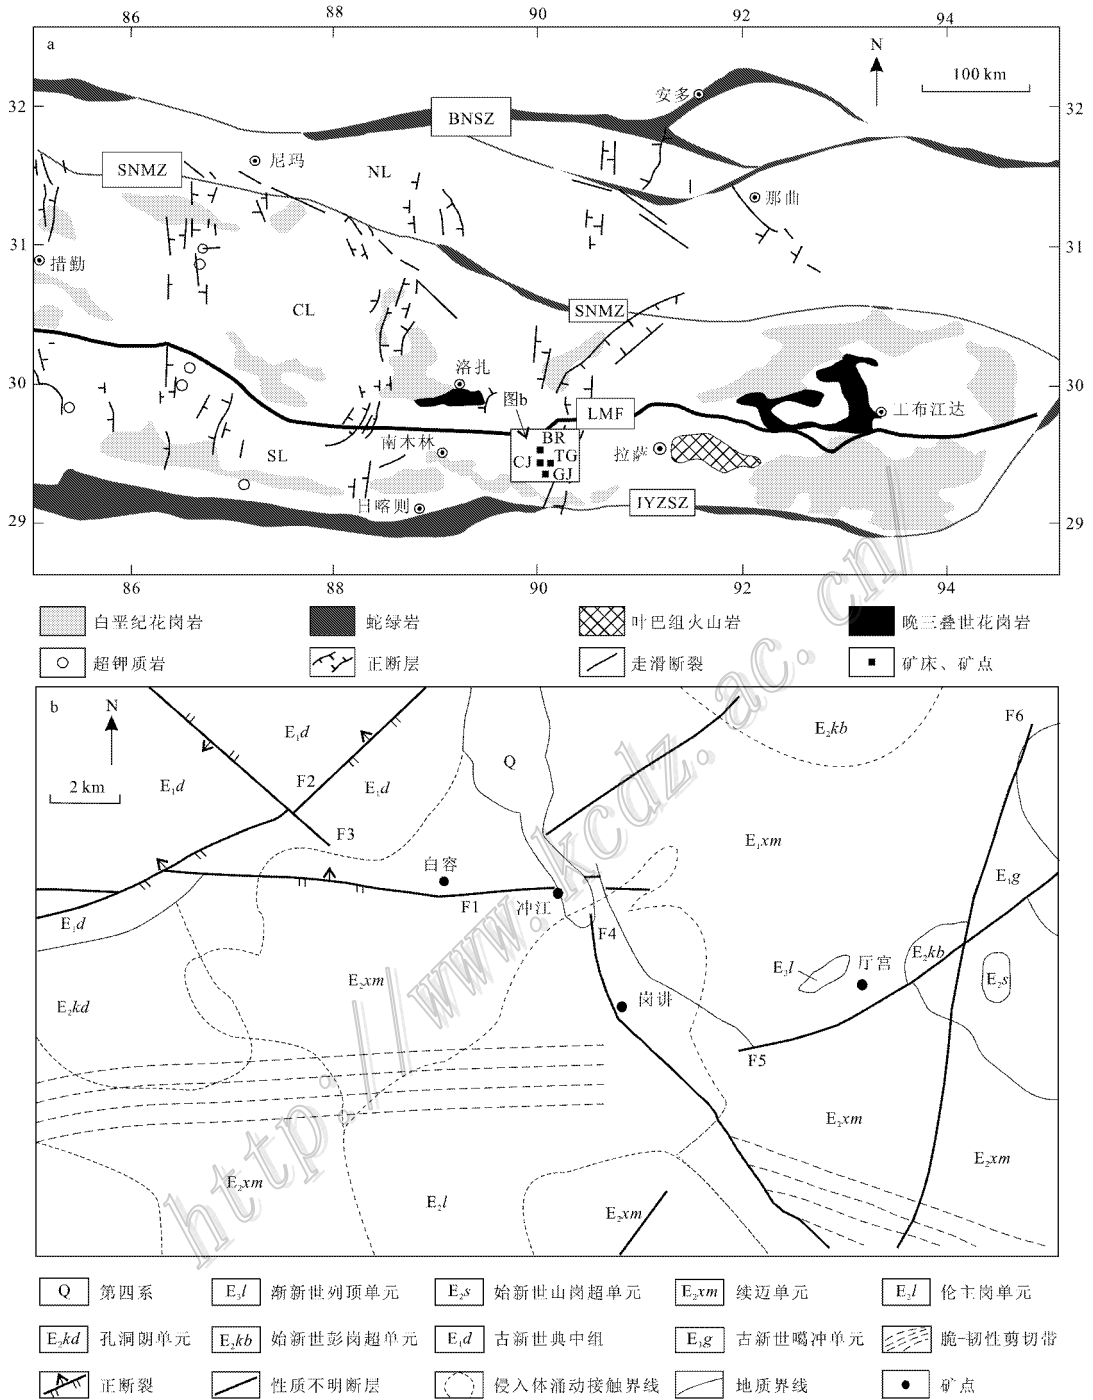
86 88 90 92 94

a

N

100 km

32 32

安多

BNSZ

SNMZ

尼玛

NL

那曲

31 31

措勤

CL

SNMZ

30 30

洛扎

图b

工布江达

LMF

BR

SL

南木林

CJ TG

GJ

拉萨

日喀则

IYZSZ

29 29

86 88 90 92 94

白垩纪花岗岩

蛇绿岩

叶巴组火山岩

晚三叠世花岗岩

超钾质岩

正断层

走滑断裂

矿床、矿点

b

N

2 km

$E_1d$

$E_1d$

$E_1d$

F2

F3

Q

$E_2kb$

F6

$E_1xm$

白容

$E_1g$

$E_1d$

F1

冲江

F4

$E_2xm$

$E_3l$

厅宫

$E_2kb$

$E_2s$

$E_2kd$

岗讲

F5

$E_2xm$

$E_2xm$

$E_2xm$

$E_2l$

$E_2xm$

http://www.kcdz.ac.cn/

Q 第四系

$E_3l$ 渐新世列项单元

$E_2s$ 始新世山岗超单元

$E_2xm$ 续迈单元

$E_2l$ 伦主岗单元

$E_2kd$ 孔洞朗单元

$E_2kb$ 始新世彭岗超单元

$E_1d$ 古新世典中组

$E_1g$ 古新世噶冲单元

脆-韧性剪切带

正断裂

性质不明断层

侵入体涌动接触界线

地质界线

矿点